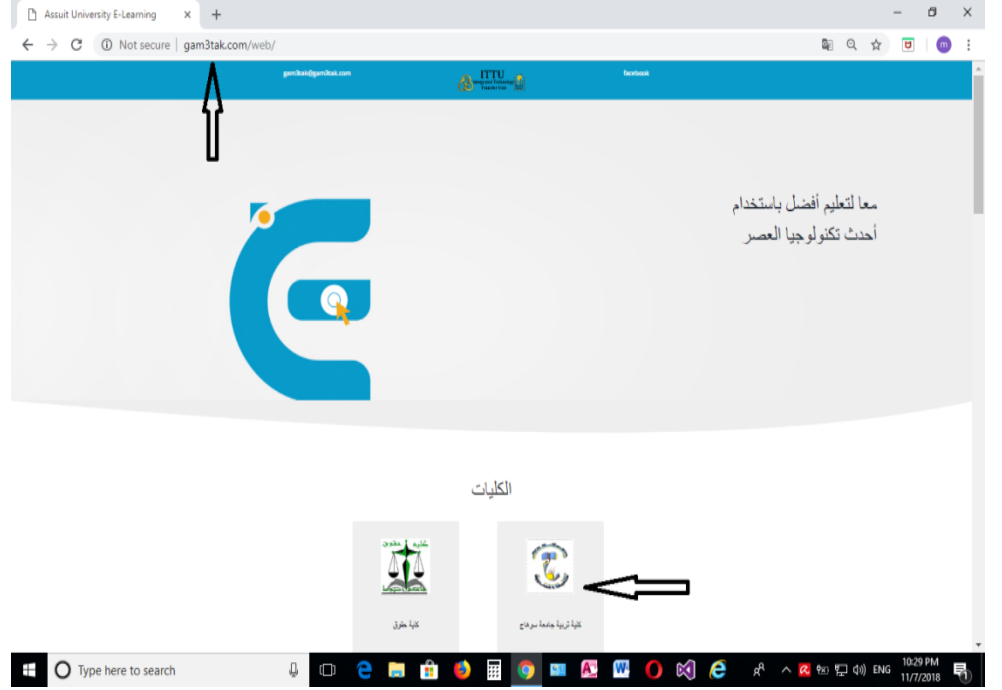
Assuit University E-Learning

Not secure | gam3tak.com/web/

gam3tak@gam3tak.com

ITTU

facebook

معا لتعليم أفضل باستخدام
أحدث تكنولوجيا العصر

الكليات

كلية حقوق

كلية تربية جامعة سوهاج

Type here to search

ENG

10:29 PM
11/7/2018